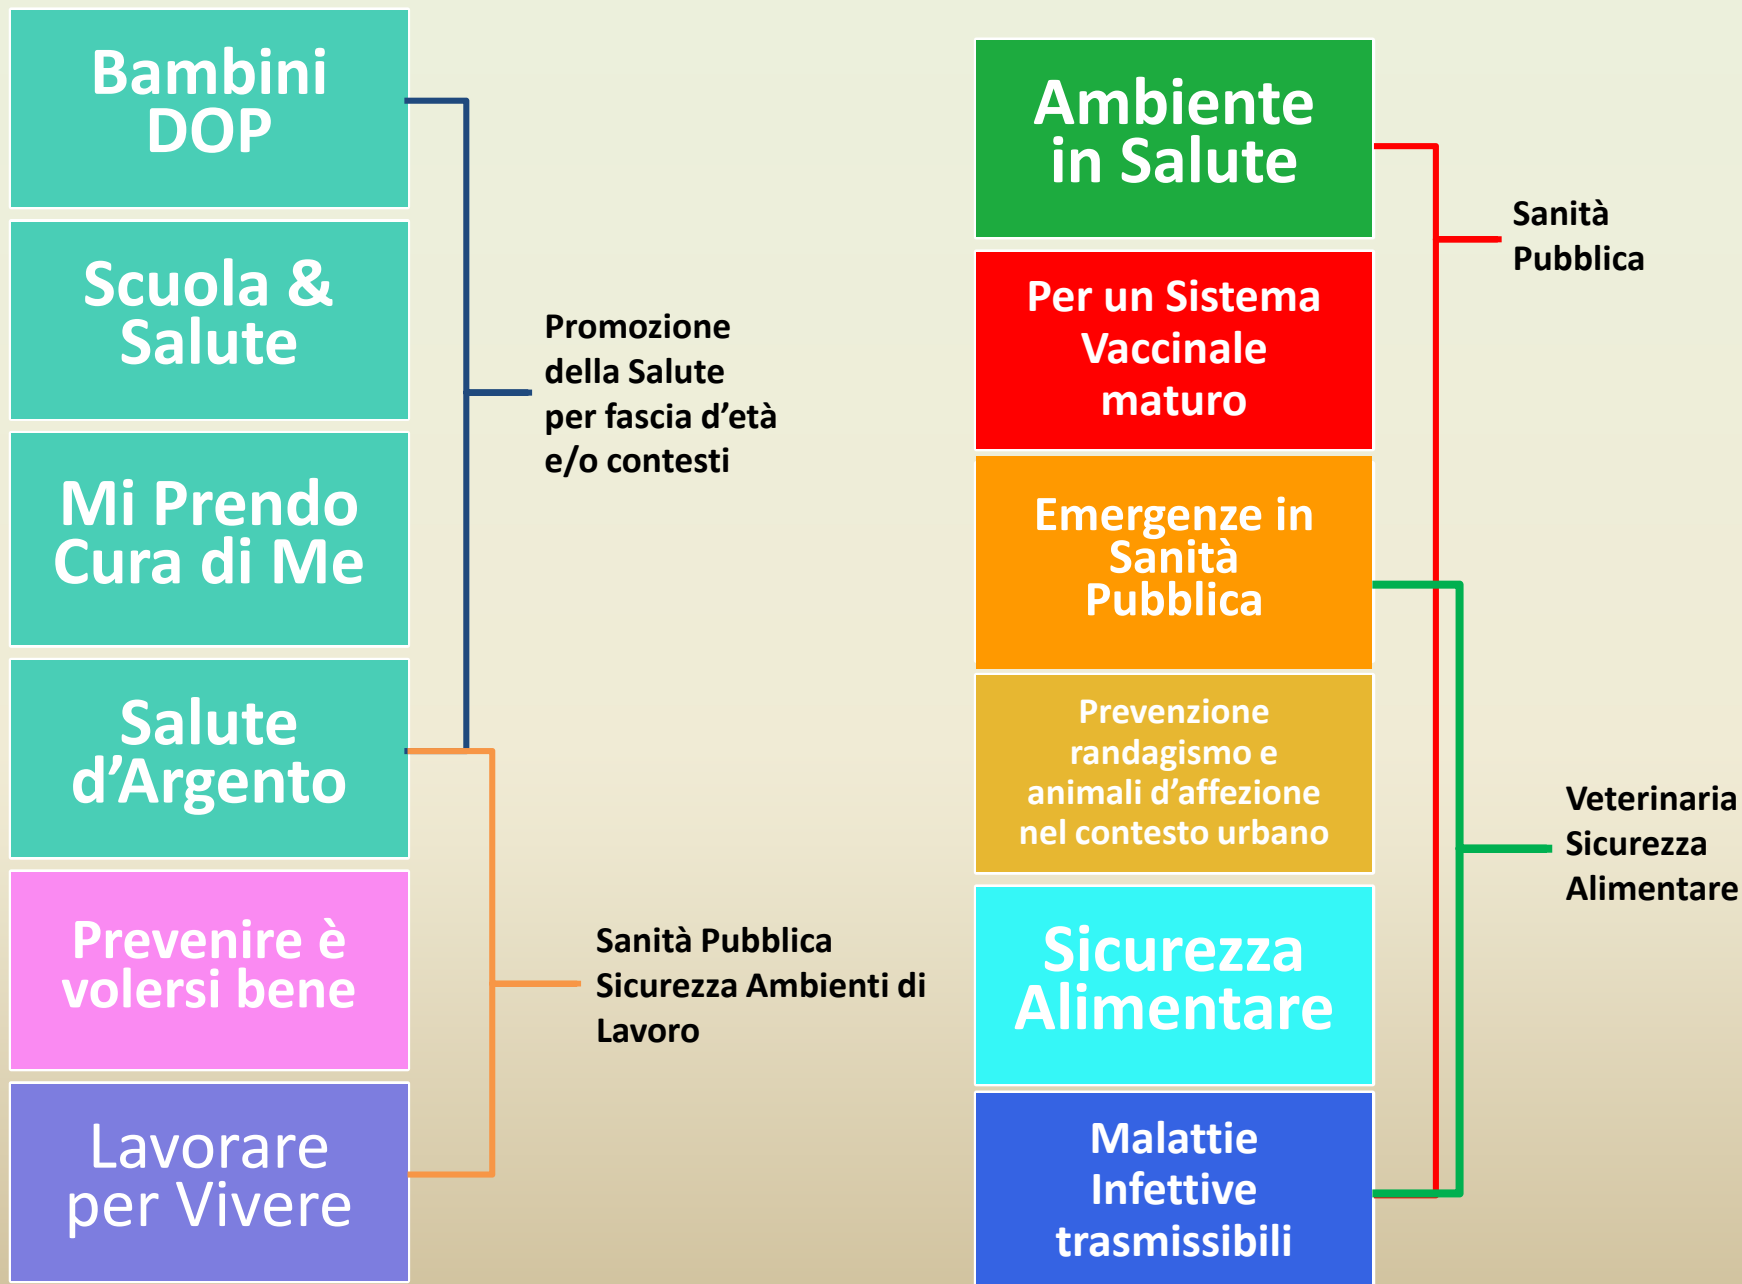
Bambini DOP

Scuola & Salute

Mi Prendo Cura di Me

Salute d’Argento

Prevenire è volersi bene

Lavorare per Vivere

Promozione della Salute per fascia d’età e/o contesti

Sanità Pubblica Sicurezza Ambienti di Lavoro

Ambiente in Salute

Per un Sistema Vaccinale maturo

Emergenze in Sanità Pubblica

Prevenzione randagismo e animali d’affezione nel contesto urbano

Sicurezza Alimentare

Malattie Infettive trasmissibili

Sanità Pubblica

Veterinaria Sicurezza Alimentare